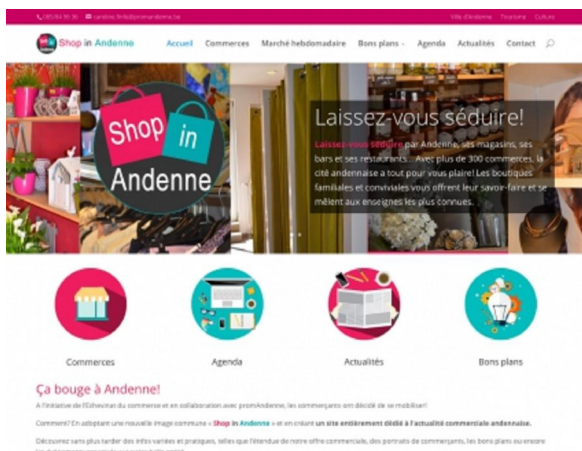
085/84 95 30 caroline.finfe@promandenne.be Ville d'Andenne Tourisme Culture

Shop in Andenne

Accueil Commerces Marché hebdomadaire Bons plans Agenda Actualités Contact

Shop in Andenne

Laissez-vous séduire!

Laissez-vous séduire par Andenne, ses magasins, ses bars et ses restaurants... Avec plus de 300 commerces, la cité andennaise a tout pour vous plaire! Les boutiques familiales et conviviales vous offrent leur savoir-faire et se mêlent aux enseignes les plus connues.

Commerces

Agenda

Actualités

Bons plans

Ça bouge à Andenne!

A l'initiative de l'Echevinat du commerce et en collaboration avec promAndenne, les commerçants ont décidé de se mobiliser!

Comment? En adoptant une nouvelle image commune « Shop in Andenne » et en créant un site entièrement dédié à l'actualité commerciale andennaise.

Découvrez sans plus tarder des infos variées et pratiques, telles que l'étendue de notre offre commerciale, des portraits de commerçants, les bons plans ou encore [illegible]